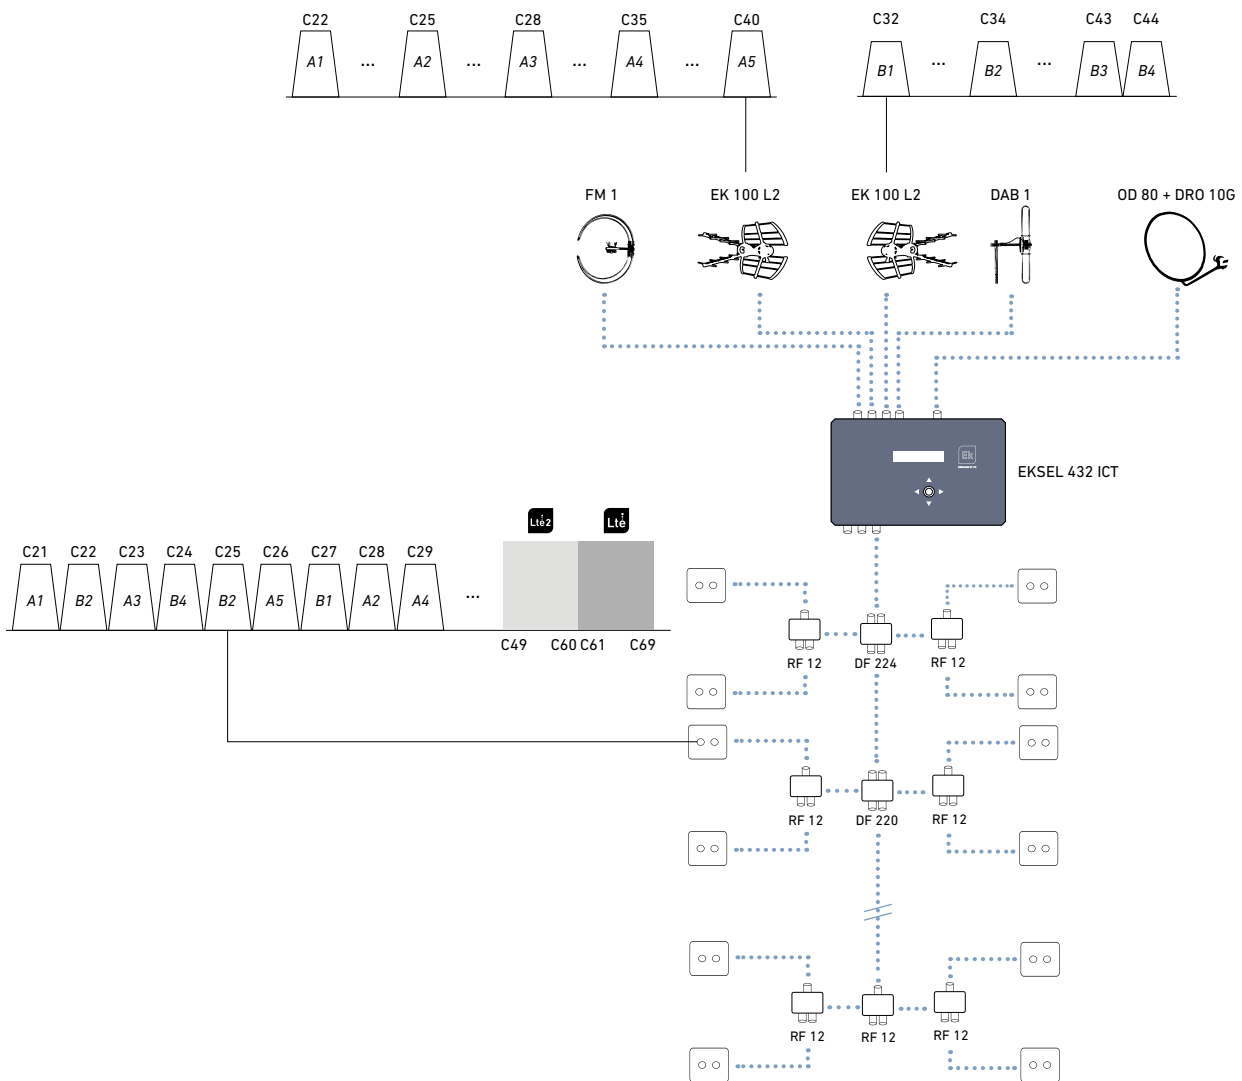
C22 C25 C28 C35 C40
A1 ... A2 ... A3 ... A4 ... A5

C32 C34 C43 C44
B1 ... B2 ... B3 B4

FM 1
EK 100 L2
EK 100 L2
DAB 1
OD 80 + DRO 10G

Ek

EKSEL 432 ICT

Lte2
Lte

C21 C22 C23 C24 C25 C26 C27 C28 C29
A1 B2 A3 B4 B2 A5 B1 A2 A4 ...

C49 C60 C61 C69

RF 12
DF 224
RF 12

RF 12
DF 220
RF 12

RF 12
RF 12
RF 12